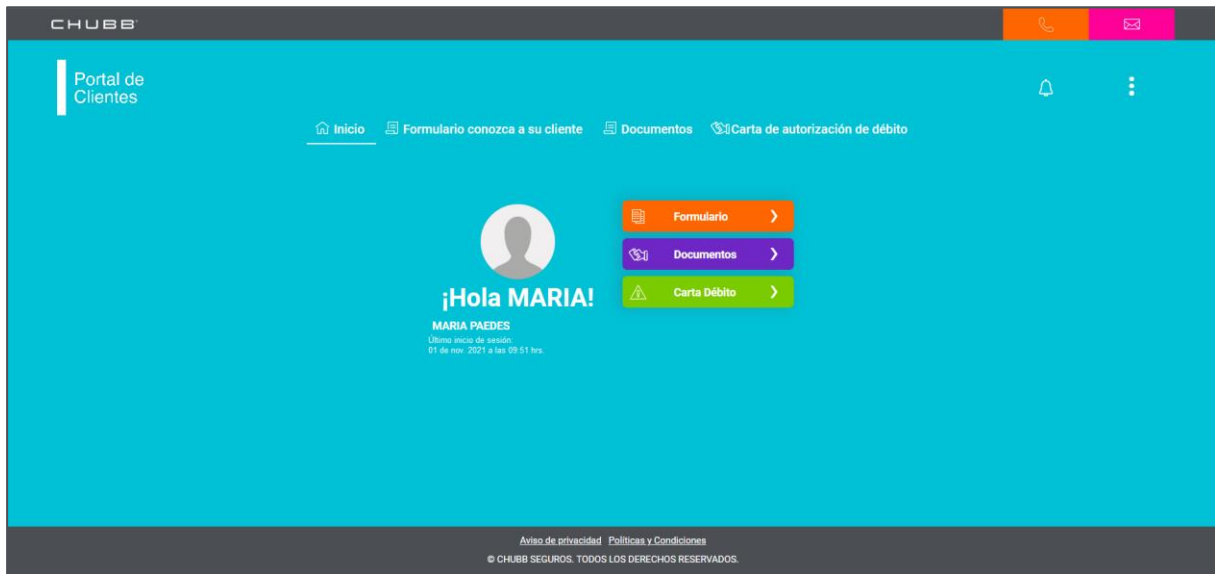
CHUBB

Portal de Clientes

Inicio Formulario conozca a su cliente Documentos Carta de autorización de débito

Formulario
Documentos
Carta Débito

¡Hola MARIA!

MARIA PAEDES
Último inicio de sesión:
01 de nov. 2021 a las 09:51 hrs.

Aviso de privacidad Políticas y Condiciones
© CHUBB SEGUROS. TODOS LOS DERECHOS RESERVADOS.